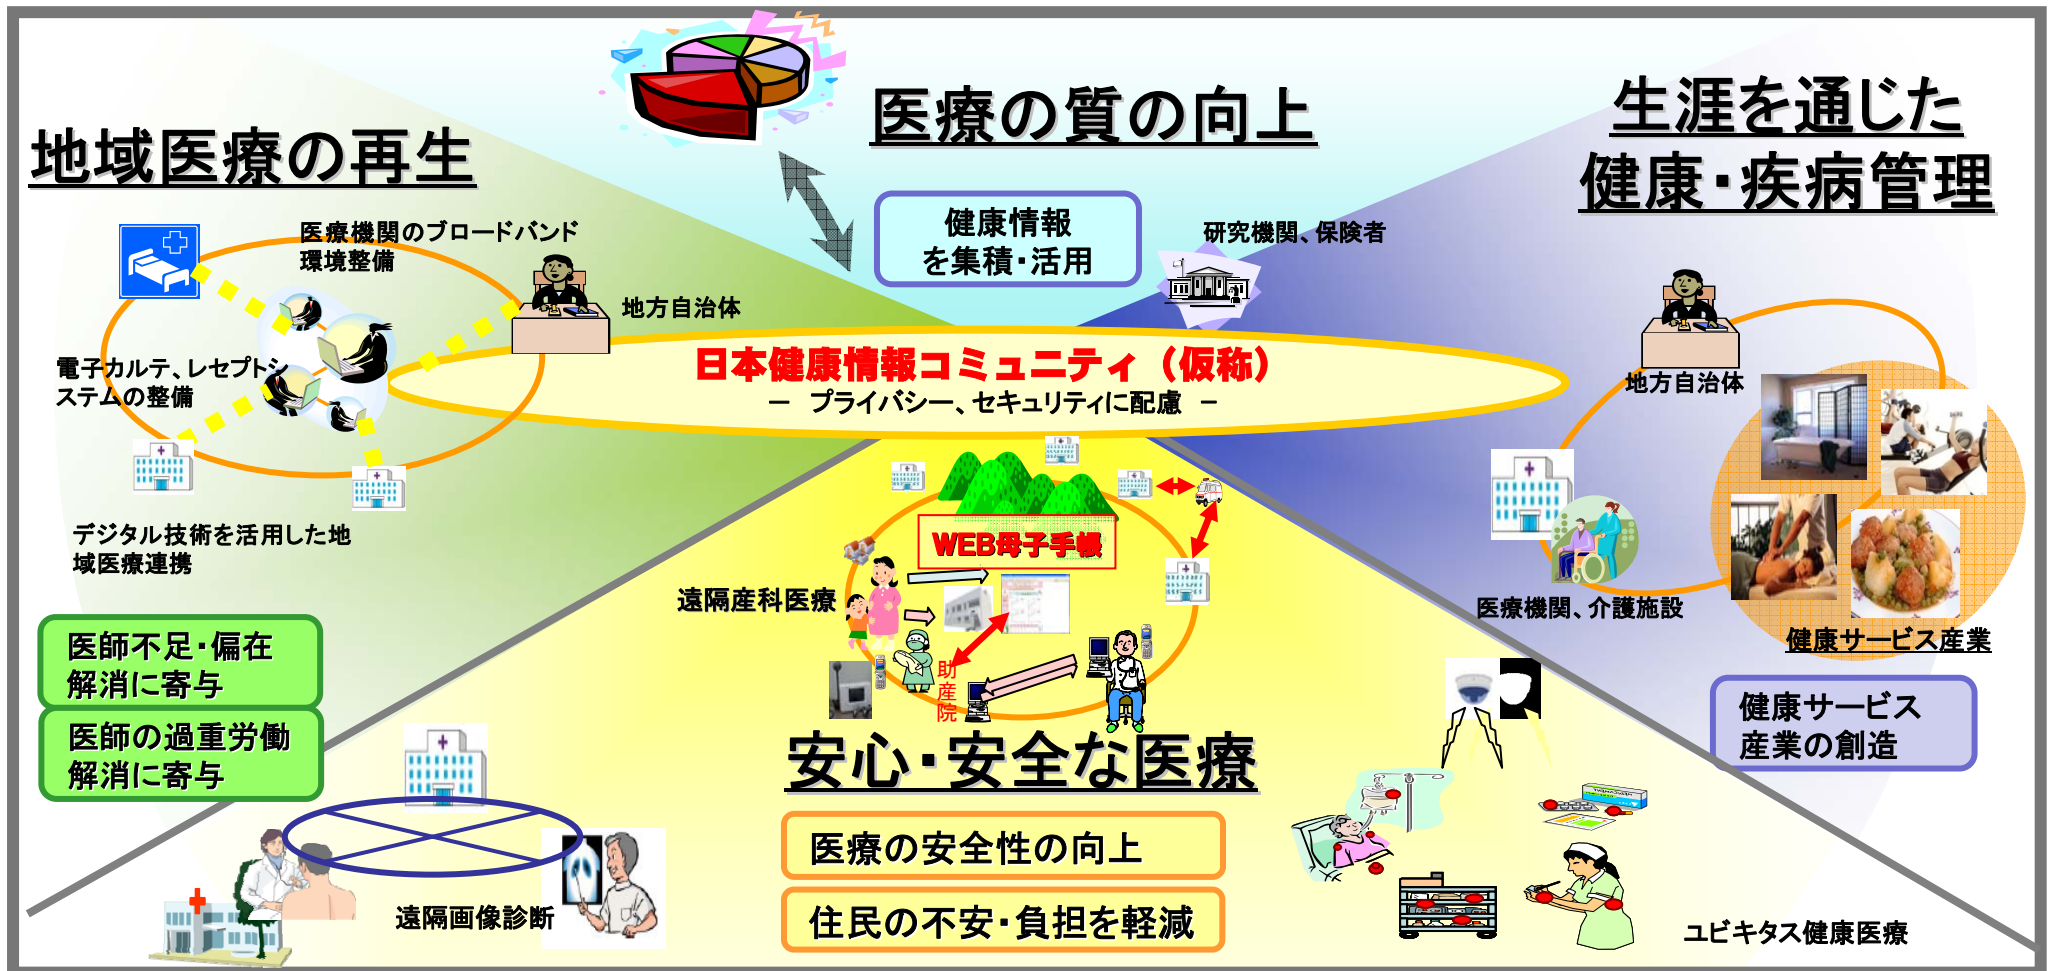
医療の質の向上

地域医療の再生

生涯を通じた
健康・疾病管理

健康情報
を集積・活用

研究機関、保険者

医療機関のブロードバンド
環境整備

地方自治体

電子カルテ、レセプトシステムの整備

日本健康情報コミュニティ（仮称）
― プライバシー、セキュリティに配慮 ―

地方自治体

デジタル技術を活用した地域医療連携

WEB母子手帳

遠隔産科医療

助産院

医療機関、介護施設

健康サービス産業

医師不足・偏在
解消に寄与

医師の過重労働
解消に寄与

健康サービス
産業の創造

安心・安全な医療

医療の安全性の向上

住民の不安・負担を軽減

遠隔画像診断

ユビキタス健康医療